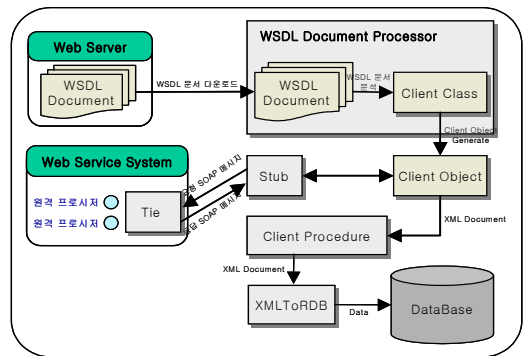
Web Server

WSDL Document

WSDL 문서 다운로드

WSDL Document Processor

WSDL Document

WSDL 문서 분석

Client Class

Client Object Generate

Web Service System

원격 프로시저

원격 프로시저

Tie

요청 SOAP 메시지

응답 SOAP 메시지

Stub

Client Object

XML Document

Client Procedure

XML Document

XMLToRDB

Data

DataBase